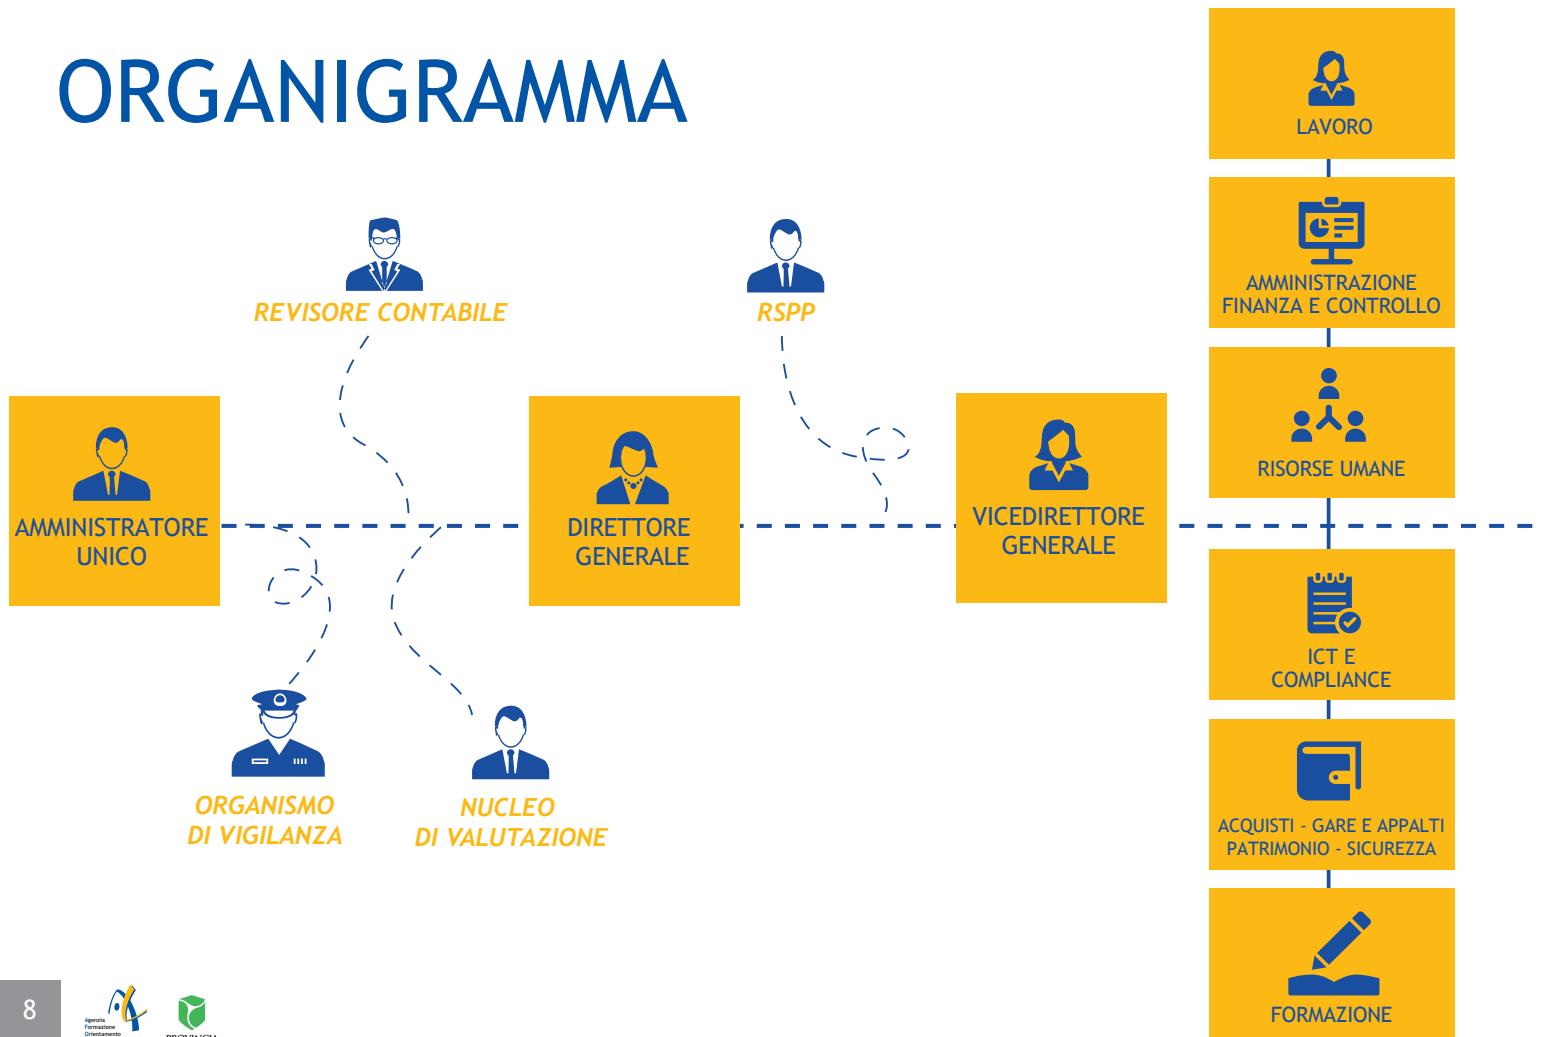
ORGANIGRAMMA

REVISORE CONTABILE

RSPP

AMMINISTRATORE UNICO

DIRETTORE GENERALE

VICEDIRETTORE GENERALE

ORGANISMO DI VIGILANZA

NUCLEO DI VALUTAZIONE

LAVORO

AMMINISTRAZIONE FINANZA E CONTROLLO

RISORSE UMANE

ICT E COMPLIANCE

ACQUISTI - GARE E APPALTI PATRIMONIO - SICUREZZA

FORMAZIONE

8

Agenzia Formazione Orientamento

PROVINCIA